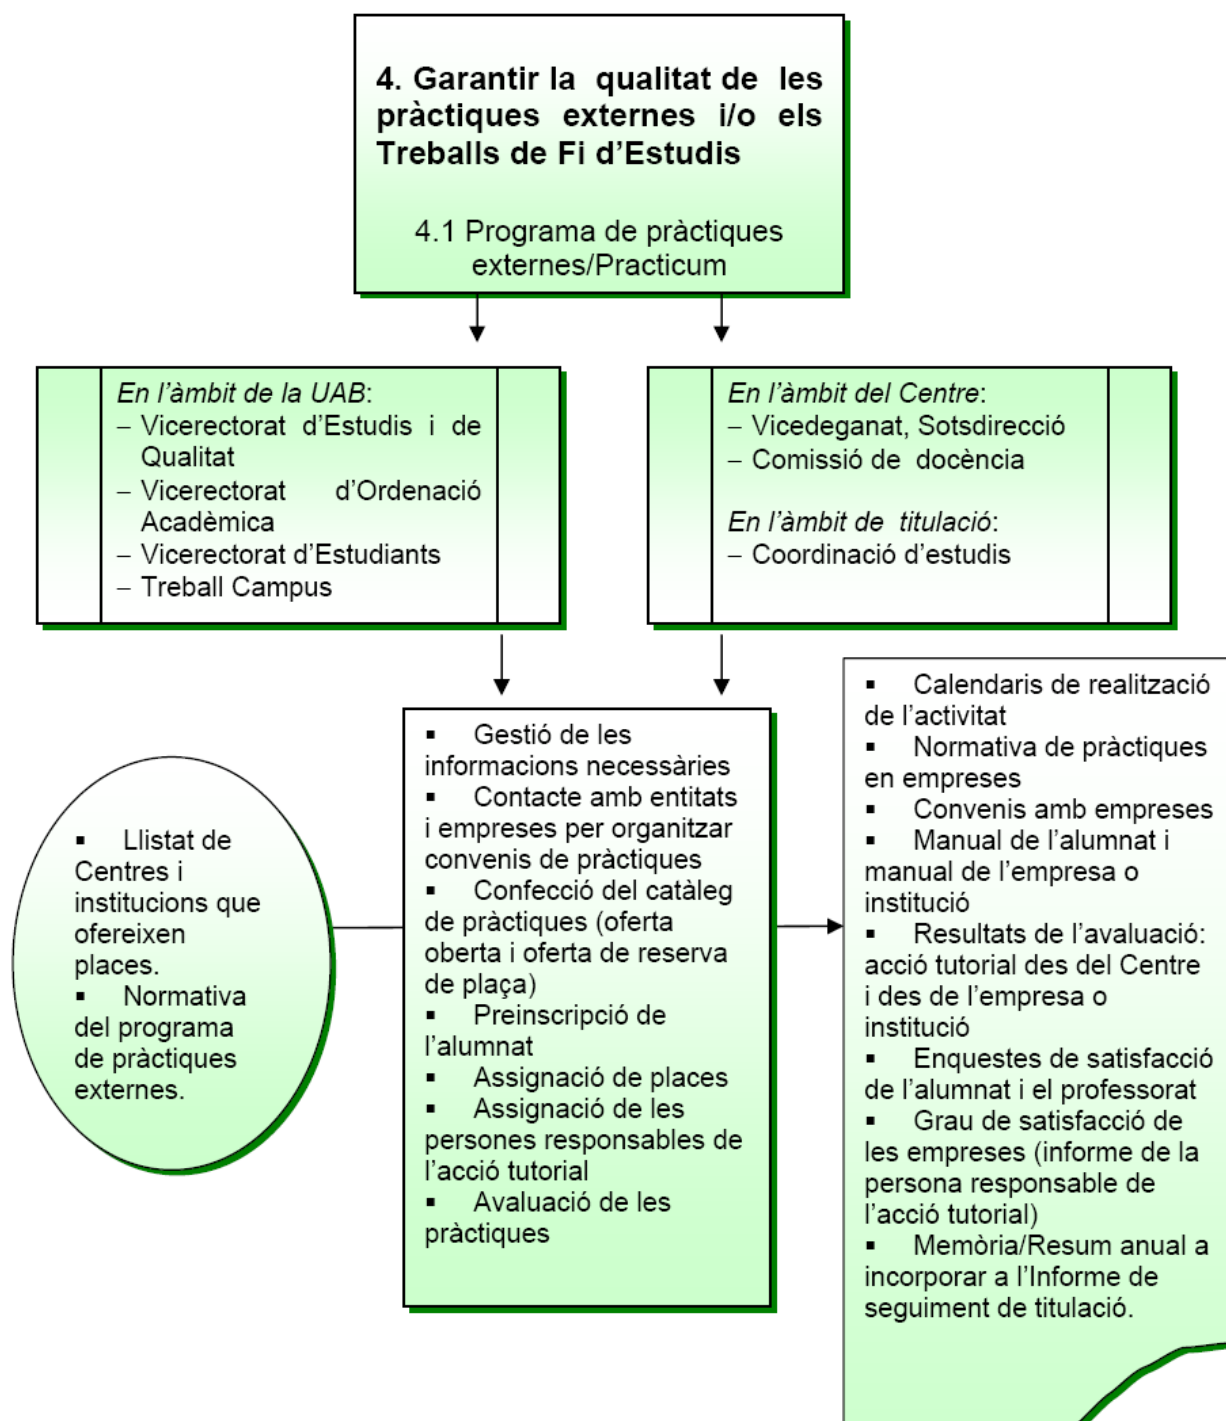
**4. Garantir la qualitat de les pràctiques externes i/o els Treballs de Fi d'Estudis**

4.1 Programa de pràctiques externes/Practicum

*En l'àmbit de la UAB*:
– Vicerectorat d'Estudis i de Qualitat
– Vicerectorat d'Ordenació Acadèmica
– Vicerectorat d'Estudiants
– Treball Campus

*En l'àmbit del Centre*:
– Vicedeganat, Sotsdirecció
– Comissió de docència

*En l'àmbit de titulació*:
– Coordinació d'estudis

▪ Llistat de Centres i institucions que ofereixen places.
▪ Normativa del programa de pràctiques externes.

▪ Gestió de les informacions necessàries
▪ Contacte amb entitats i empreses per organitzar convenis de pràctiques
▪ Confecció del catàleg de pràctiques (oferta oberta i oferta de reserva de plaça)
▪ Preinscripció de l'alumnat
▪ Assignació de places
▪ Assignació de les persones responsables de l'acció tutorial
▪ Avaluació de les pràctiques

▪ Calendaris de realització de l'activitat
▪ Normativa de pràctiques en empreses
▪ Convenis amb empreses
▪ Manual de l'alumnat i manual de l'empresa o institució
▪ Resultats de l'avaluació: acció tutorial des del Centre i des de l'empresa o institució
▪ Enquestes de satisfacció de l'alumnat i el professorat
▪ Grau de satisfacció de les empreses (informe de la persona responsable de l'acció tutorial)
▪ Memòria/Resum anual a incorporar a l'Informe de seguiment de titulació.